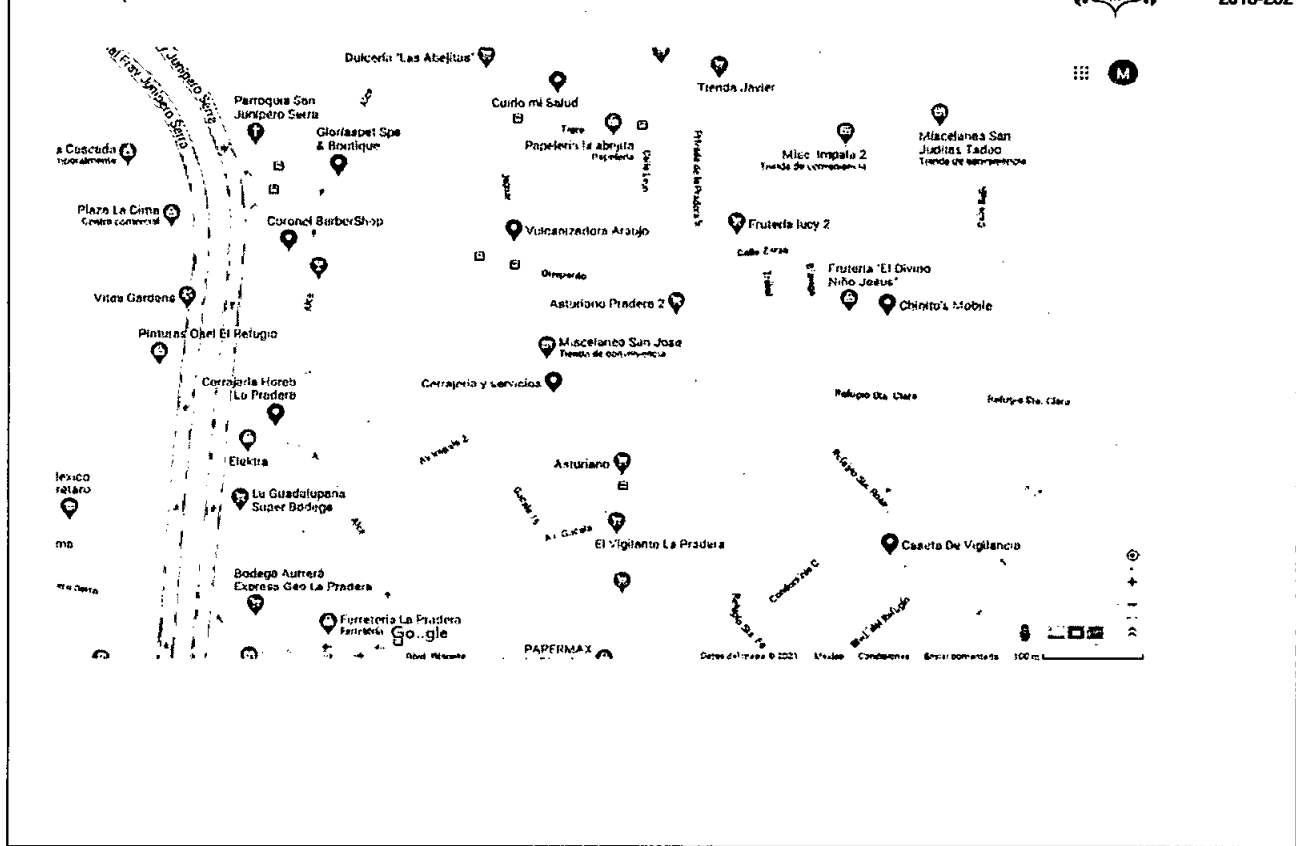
2018-202

al Fray Junípero Serra
J. Junípero Serra
Dulcería "Las Abejitas"
Tienda Javier
M
Cuido mi Salud
Parroquia San Junípero Serra
Gloriaspet Spa & Boutique
Papelería la abejita
Papelería
Misc. Impala 2
Tienda de conveniencia
Miscelanea San Juditas Tadeo
Tienda de conveniencia
a Cascada
Plaza La Cima
Centro comercial
Coronel BarberShop
Vulcanizadora Araujo
Frutería lucy 2
Calle Zarza
Frutería "El Divino Niño Jesus"
Chinito's Mobile
Vitas Gardens
Asturiano Pradera 2
Pinturas Osel El Refugio
Miscelanea San Jose
Tienda de conveniencia
Cerrajería Horeb La Pradera
Cerrajería y servicios
Refugio Sta. Clara
Refugio Sta. Clara
Elektra
Av. Impala 2
Asturiano
Refugio Sta. Rosa
exico
retaro
La Guadalupana Super Bodega
Av. Gacela
El Vigilante La Pradera
Caseta De Vigilancia
ma
Bodega Aurrera Express Geo La Pradera
Condominio C
Refugio Sta. Fe
Blvd. del Refugio
Ferretería La Pradera
Ferretería
Google
PAPERMAX
Datos del mapa ©2021 México Condiciones Enviar comentarios 100 m